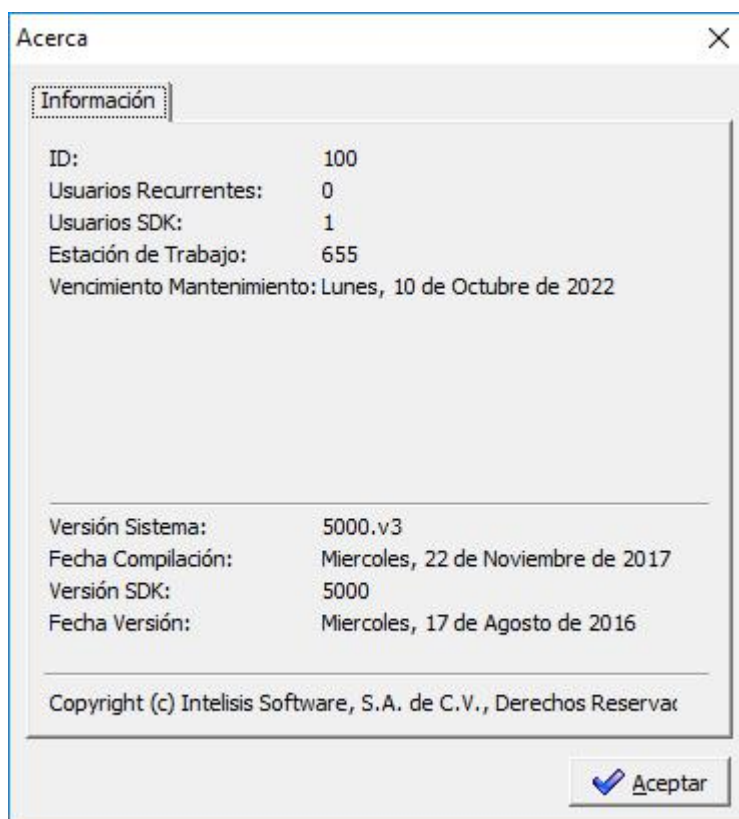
Acerca

Información

ID: 100
Usuarios Recurrentes: 0
Usuarios SDK: 1
Estación de Trabajo: 655
Vencimiento Mantenimiento: Lunes, 10 de Octubre de 2022

Versión Sistema: 5000.v3
Fecha Compilación: Miercoles, 22 de Noviembre de 2017
Versión SDK: 5000
Fecha Versión: Miercoles, 17 de Agosto de 2016

Copyright (c) Intelisis Software, S.A. de C.V., Derechos Reservac

Aceptar